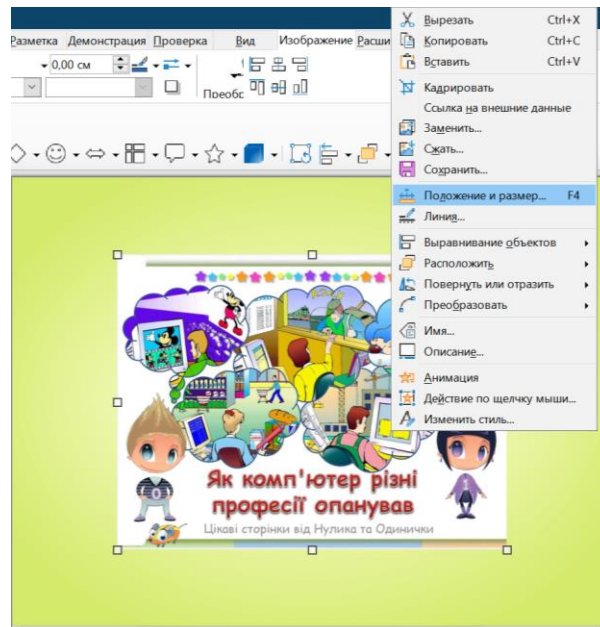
Разметка Демонстрация Проверка Вид Изображение Расши

0,00 см

Преобр

Вырезать Ctrl+X
Копировать Ctrl+C
Вставить Ctrl+V
Кадрировать
Ссылка на внешние данные
Заменить...
Сжать...
Сохранить...
Положение и размер... F4
Линия...
Выравнивание объектов
Расположить
Повернуть или отразить
Преобразовать
Имя...
Описание...
Анимация
Действие по щелчку мыши...
Изменить стиль...

Як комп'ютер різні професії опанував
Цікаві сторінки від Нулика та Одинички